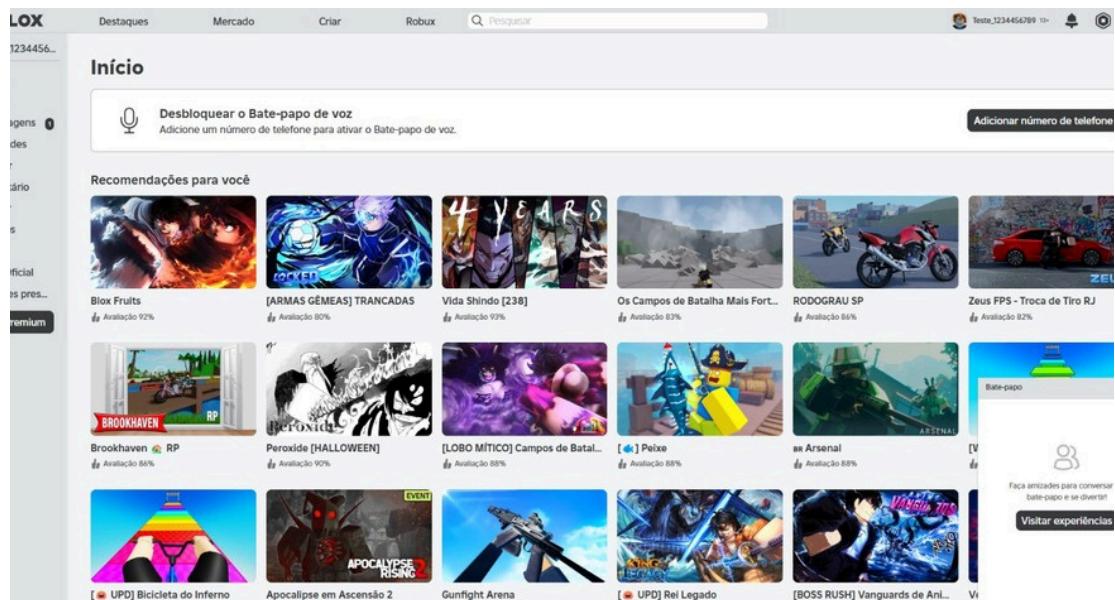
LOX Destaques Mercado Criar Robux Pesquisar Teste_1234456789 13+

1234456...

agens 1
des
tário
s
fficial
es pres...
remium

Início

Desbloquear o Bate-papo de voz
Adicione um número de telefone para ativar o Bate-papo de voz.

Adicionar número de telefone

Recomendações para você

Blox Fruits
Avaliação 92%

LOCKED
[ARMAS GÊMEAS] TRANCADAS
Avaliação 80%

4 YEARS
Vida Shindo [238]
Avaliação 93%

Os Campos de Batalha Mais Fort...
Avaliação 83%

RODOGRAU SP
Avaliação 86%

ZEU
Zeus FPS - Troca de Tiro RJ
Avaliação 82%

BROOKHAVEN RP
Brookhaven RP
Avaliação 86%

Peroxide
Peroxide [HALLOWEEN]
Avaliação 90%

[LOBO MÍTICO] Campos de Batal...
Avaliação 88%

[ ] Peixe
Avaliação 88%

ARSENAL
BR Arsenal
Avaliação 88%

[V

Bate-papo
Faça amizades para conversar bate-papo e se divertir!
Visitar experiências

[ UPD] Bicicleta do Inferno

EVENT
APOCALYPSE RISING 2
Apocalipse em Ascensão 2

Gunfight Arena

KING LEGACY
[ UPD] Rei Legado

VANGUARDS
[BOSS RUSH] Vanguards de Ani...

Vo